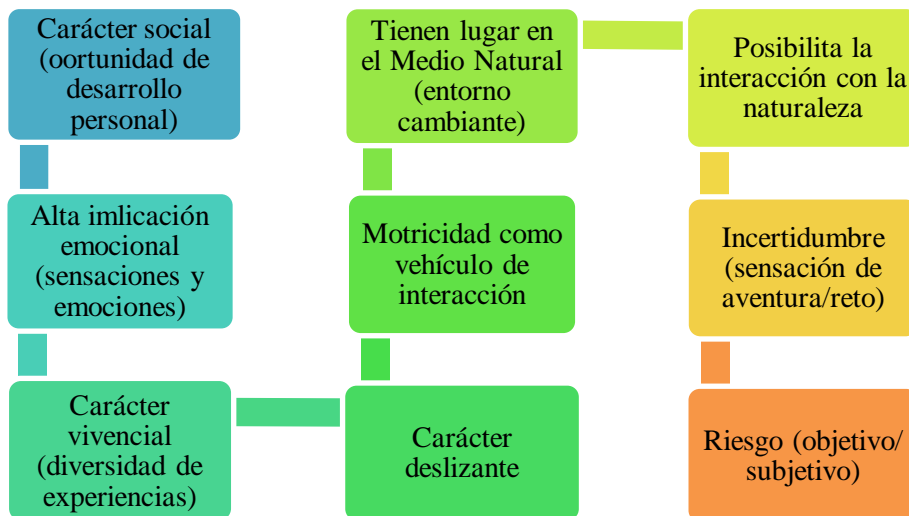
Carácter social (oortunidad de desarrollo personal)

Alta imlicación emocional (sensaciones y emociones)

Carácter vivencial (diversidad de experiencias)

Carácter deslizante

Motricidad como vehículo de interacción

Tienen lugar en el Medio Natural (entorno cambiante)

Posibilita la interacción con la naturaleza

Incertidumbre (sensación de aventura/reto)

Riesgo (objetivo/ subjetivo)